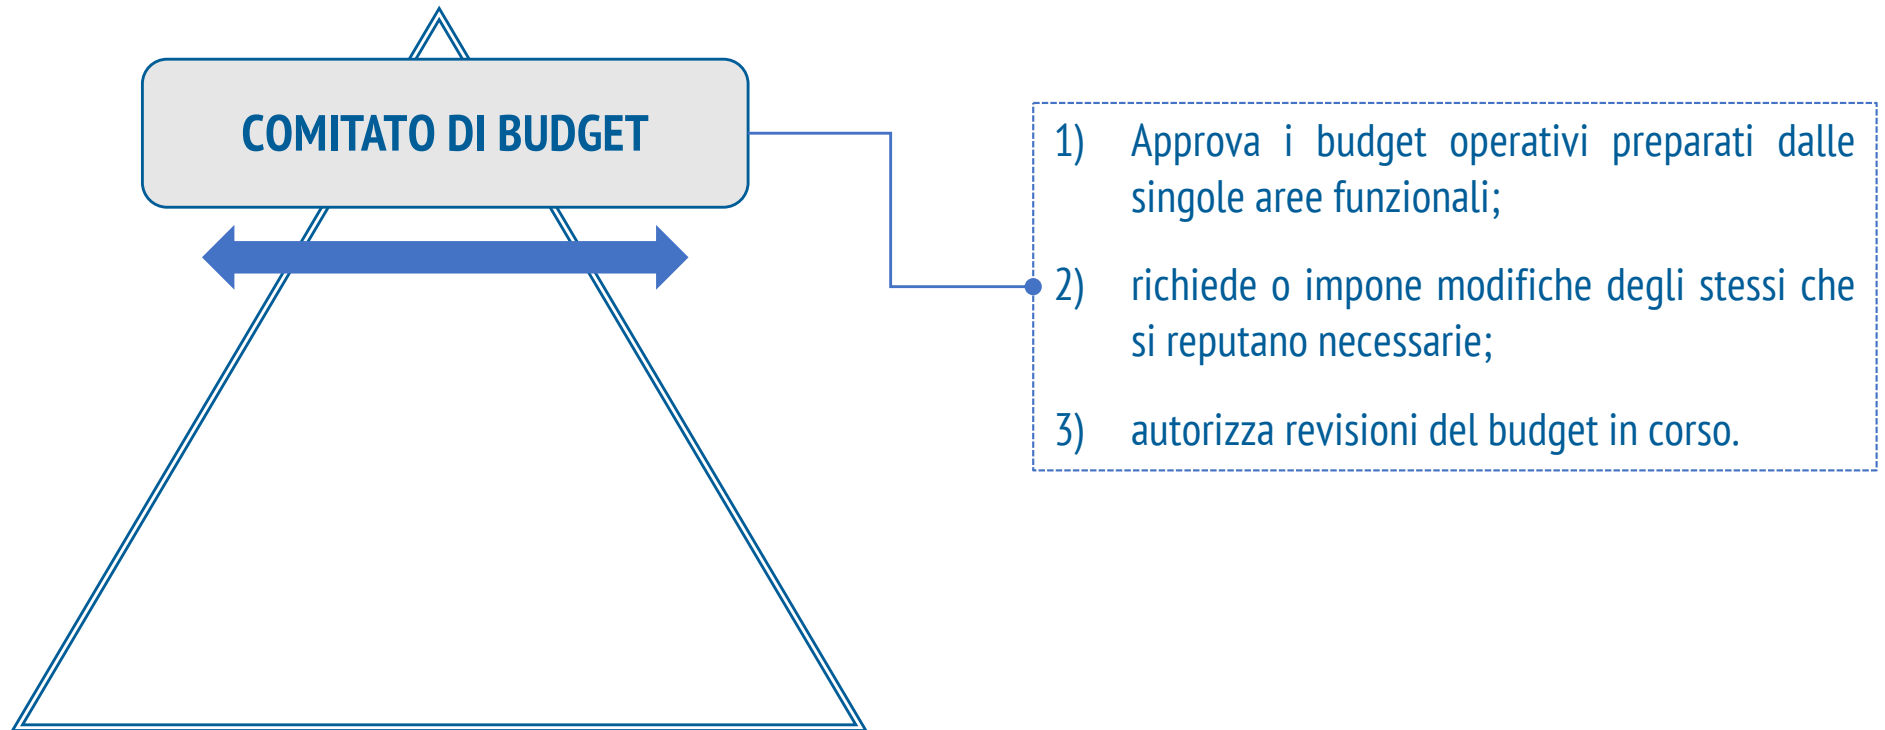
COMITATO DI BUDGET

1) Approva i budget operativi preparati dalle singole aree funzionali;

2) richiede o impone modifiche degli stessi che si reputano necessarie;

3) autorizza revisioni del budget in corso.